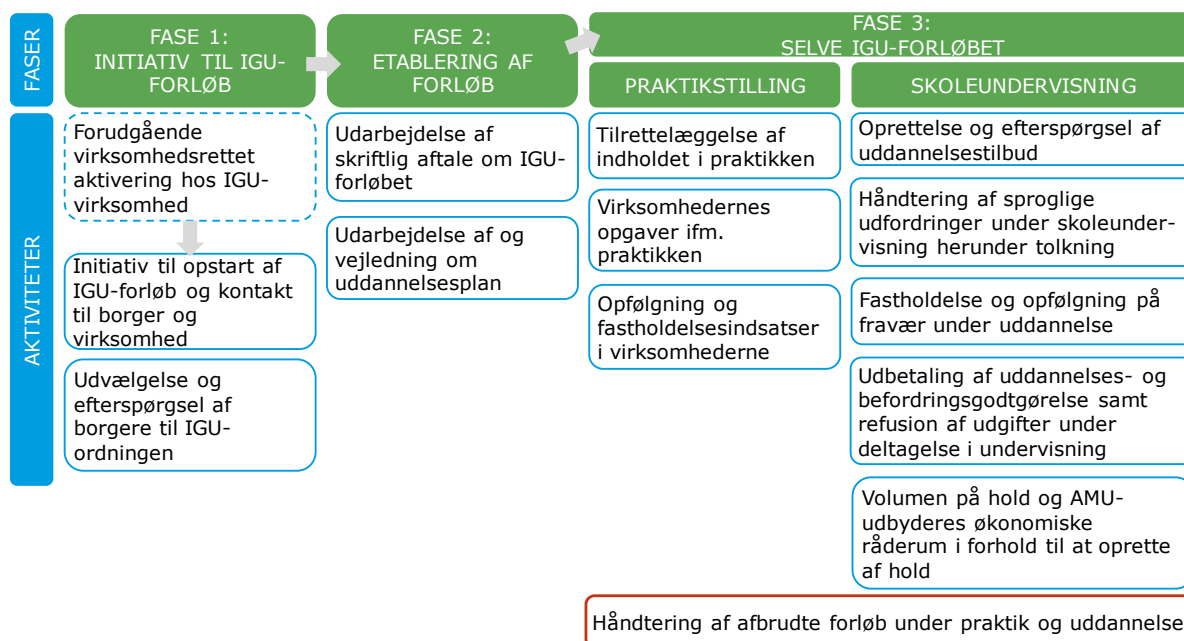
FASER

FASE 1: INITIATIV TIL IGU-FORLØB

FASE 2: ETABLERING AF FORLØB

FASE 3: SELVE IGU-FORLØBET

PRAKTIKSTILLING

SKOLEUNDERVISNING

AKTIVITETER

Forudgående virksomhedsrettet aktivering hos IGU-virksomhed

Initiativ til opstart af IGU-forløb og kontakt til borger og virksomhed

Udvælgelse og efterspørgsel af borgere til IGU-ordningen

Udarbejdelse af skriftlig aftale om IGU-forløbet

Udarbejdelse af og vejledning om uddannelsesplan

Tilrettelæggelse af indholdet i praktikken

Virksomhedernes opgaver ifm. praktikken

Opfølgning og fastholdelsesindsatser i virksomhederne

Oprettelse og efterspørgsel af uddannelsestilbud

Håndtering af sproglige udfordringer under skoleundervisning herunder tolkning

Fastholdelse og opfølgning på fravær under uddannelse

Udbetaling af uddannelses- og befordringsgodtgørelse samt refusion af udgifter under deltagelse i undervisning

Volumen på hold og AMU-udbyderes økonomiske råderum i forhold til at oprette af hold

Håndtering af afbrudte forløb under praktik og uddannelse